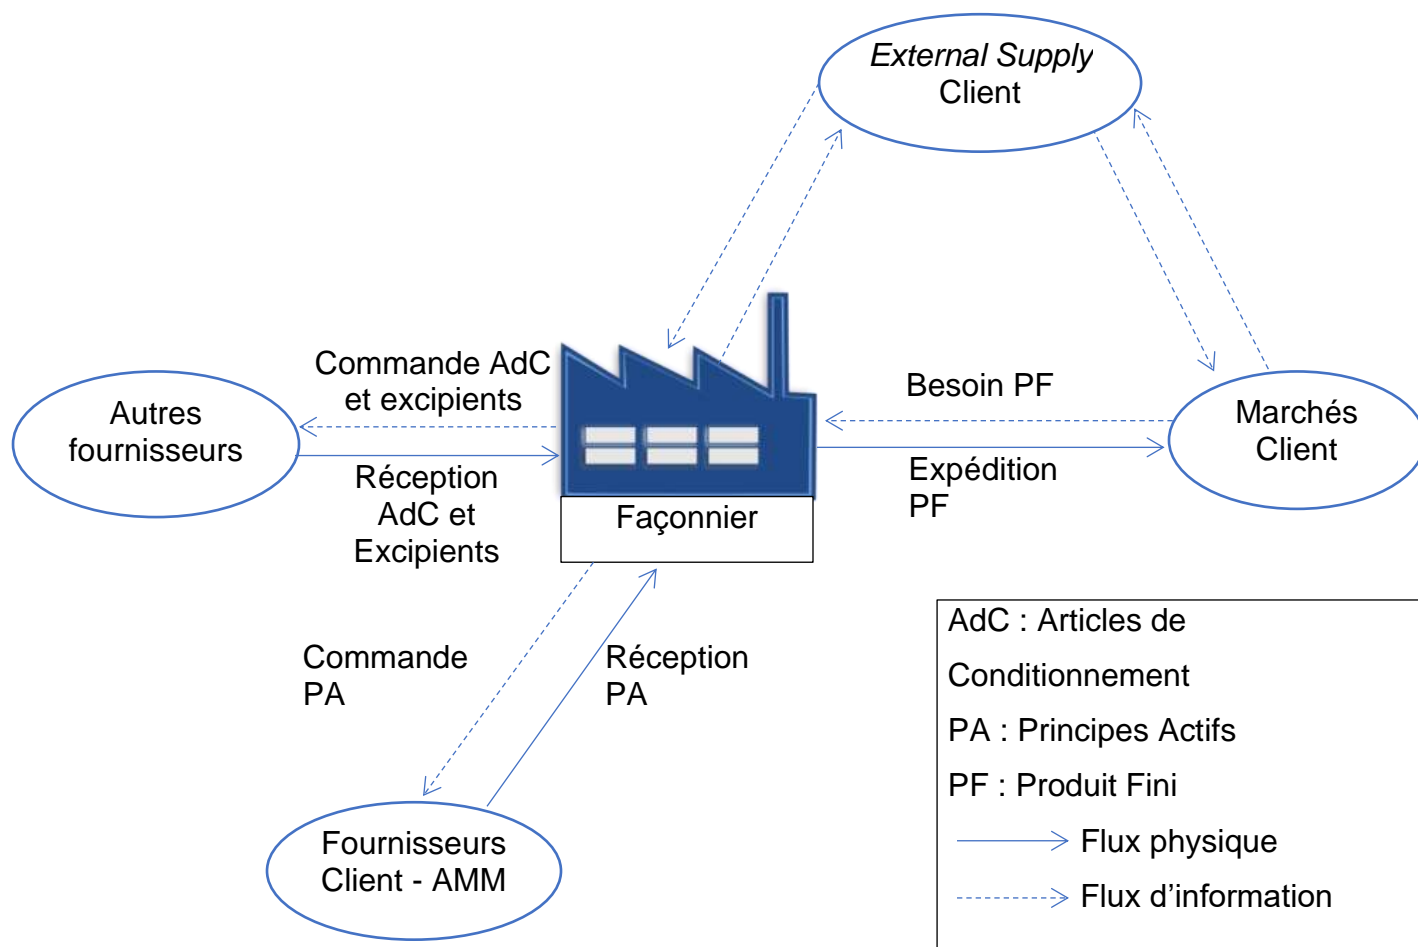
External Supply
Client

Commande AdC
et excipients

Autres
fournisseurs

Réception
AdC et
Excipients

Façonnier

Besoin PF

Marchés
Client

Expédition
PF

Commande
PA

Réception
PA

Fournisseurs
Client - AMM

AdC : Articles de Conditionnement
PA : Principes Actifs
PF : Produit Fini
Flux physique
Flux d'information